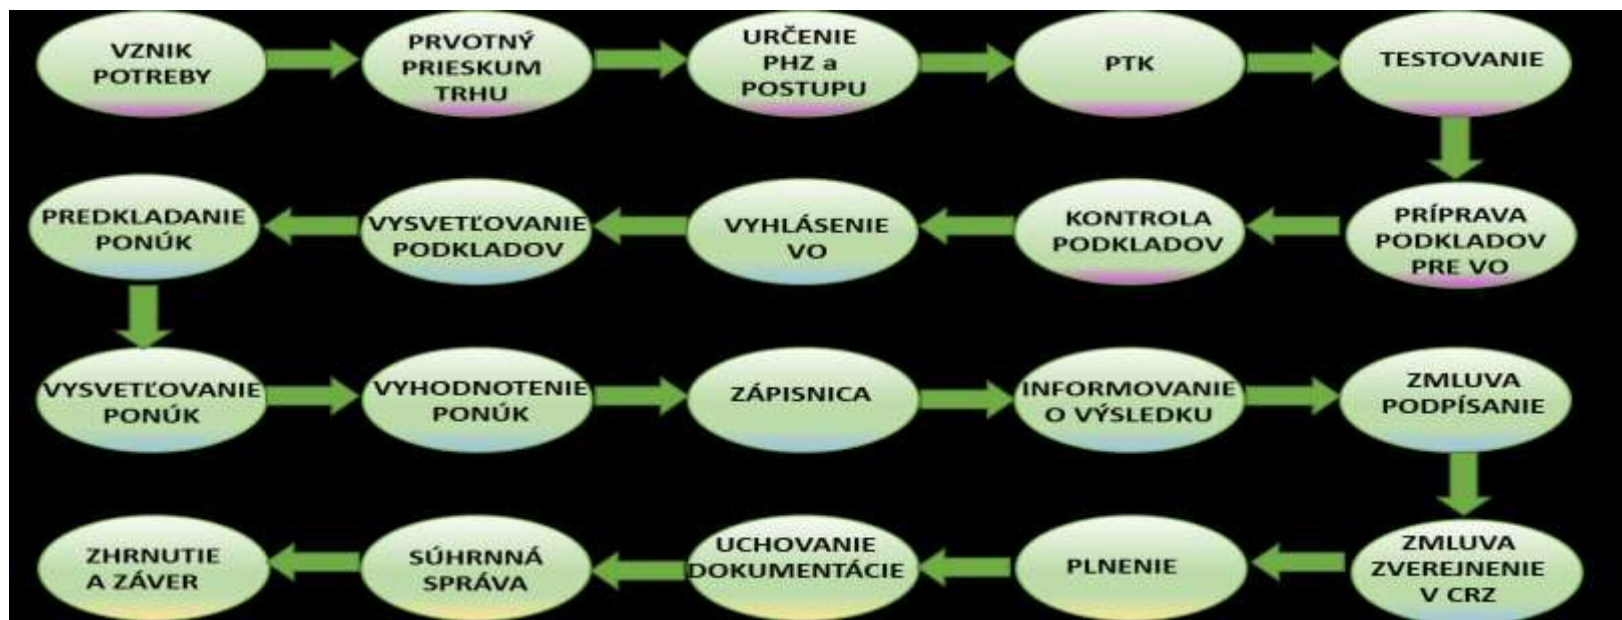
VZNIK POTREBY

PRVOTNÝ PRIESKUM TRHU

URČENIE PHZ a POSTUPU

PTK

TESTOVANIE

PRÍPRAVA PODKLADOV PRE VO

KONTROLA PODKLADOV

VYHLÁSENIE VO

VYSVETĽOVANIE PODKLADOV

PREDKLADANIE PONÚK

VYSVETĽOVANIE PONÚK

VYHODNOTENIE PONÚK

ZÁPISNICA

INFORMOVANIE O VÝSLEDKU

ZMLUVA PODPÍSANIE

ZMLUVA ZVEREJNENIE V CRZ

PLNENIE

UCHOVANIE DOKUMENTÁCIE

SÚHRNNÁ SPRÁVA

ZHRNUTIE A ZÁVER